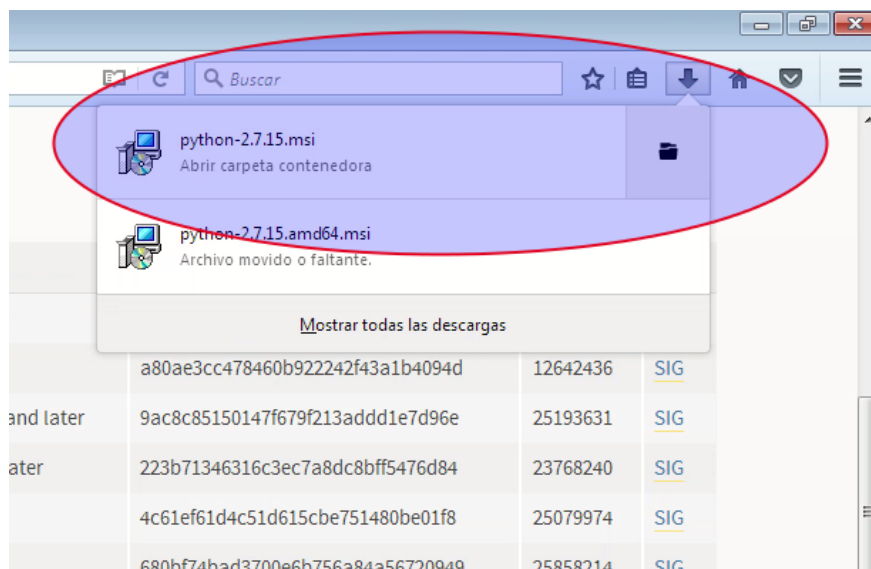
Buscar

python-2.7.15.msi
Abrir carpeta contenedora

python-2.7.15.amd64.msi
Archivo movido o faltante.

Mostrar todas las descargas

| | a80ae3cc478460b922242f43a1b4094d | 12642436 | SIG |
|---|---|---|---|
| and later | 9ac8c85150147f679f213addd1e7d96e | 25193631 | SIG |
| ater | 223b71346316c3ec7a8dc8bff5476d84 | 23768240 | SIG |
| | 4c61ef61d4c51d615cbe751480be01f8 | 25079974 | SIG |
| | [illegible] | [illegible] | SIG |